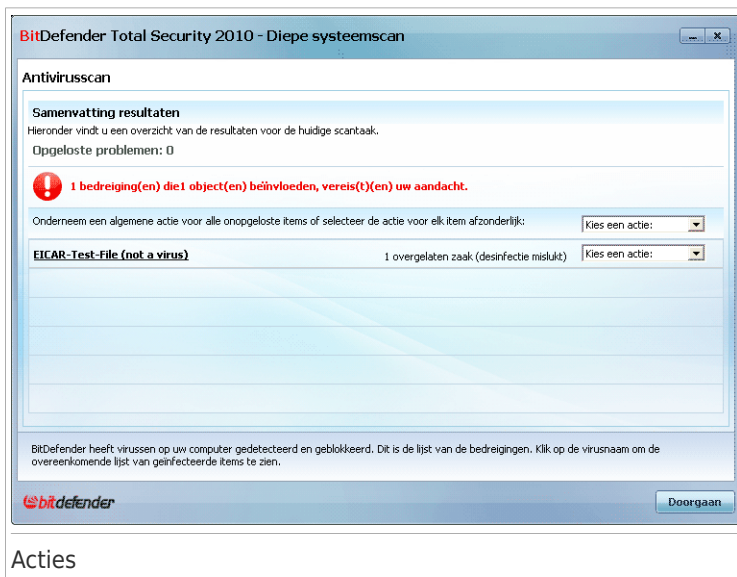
BitDefender Total Security 2010 - Diepe systeemscan

Antivirusscan

Samenvatting resultaten

Hieronder vindt u een overzicht van de resultaten voor de huidige scantaak.

Opgeloste problemen: 0

1 bedreiging(en) die1 object(en) beïnvloeden, vereis(t)(en) uw aandacht.

Onderneem een algemene actie voor alle onopgeloste items of selecteer de actie voor elk item afzonderlijk:

Kies een actie:

EICAR-Test-File (not a virus)

1 overgelaten zaak (desinfectie mislukt)

Kies een actie:

BitDefender heeft virussen op uw computer gedetecteerd en geblokkeerd. Dit is de lijst van de bedreigingen. Klik op de virusnaam om de overeenkomende lijst van geïnfecteerde items te zien.

bitdefender

Doorgaan

Acties